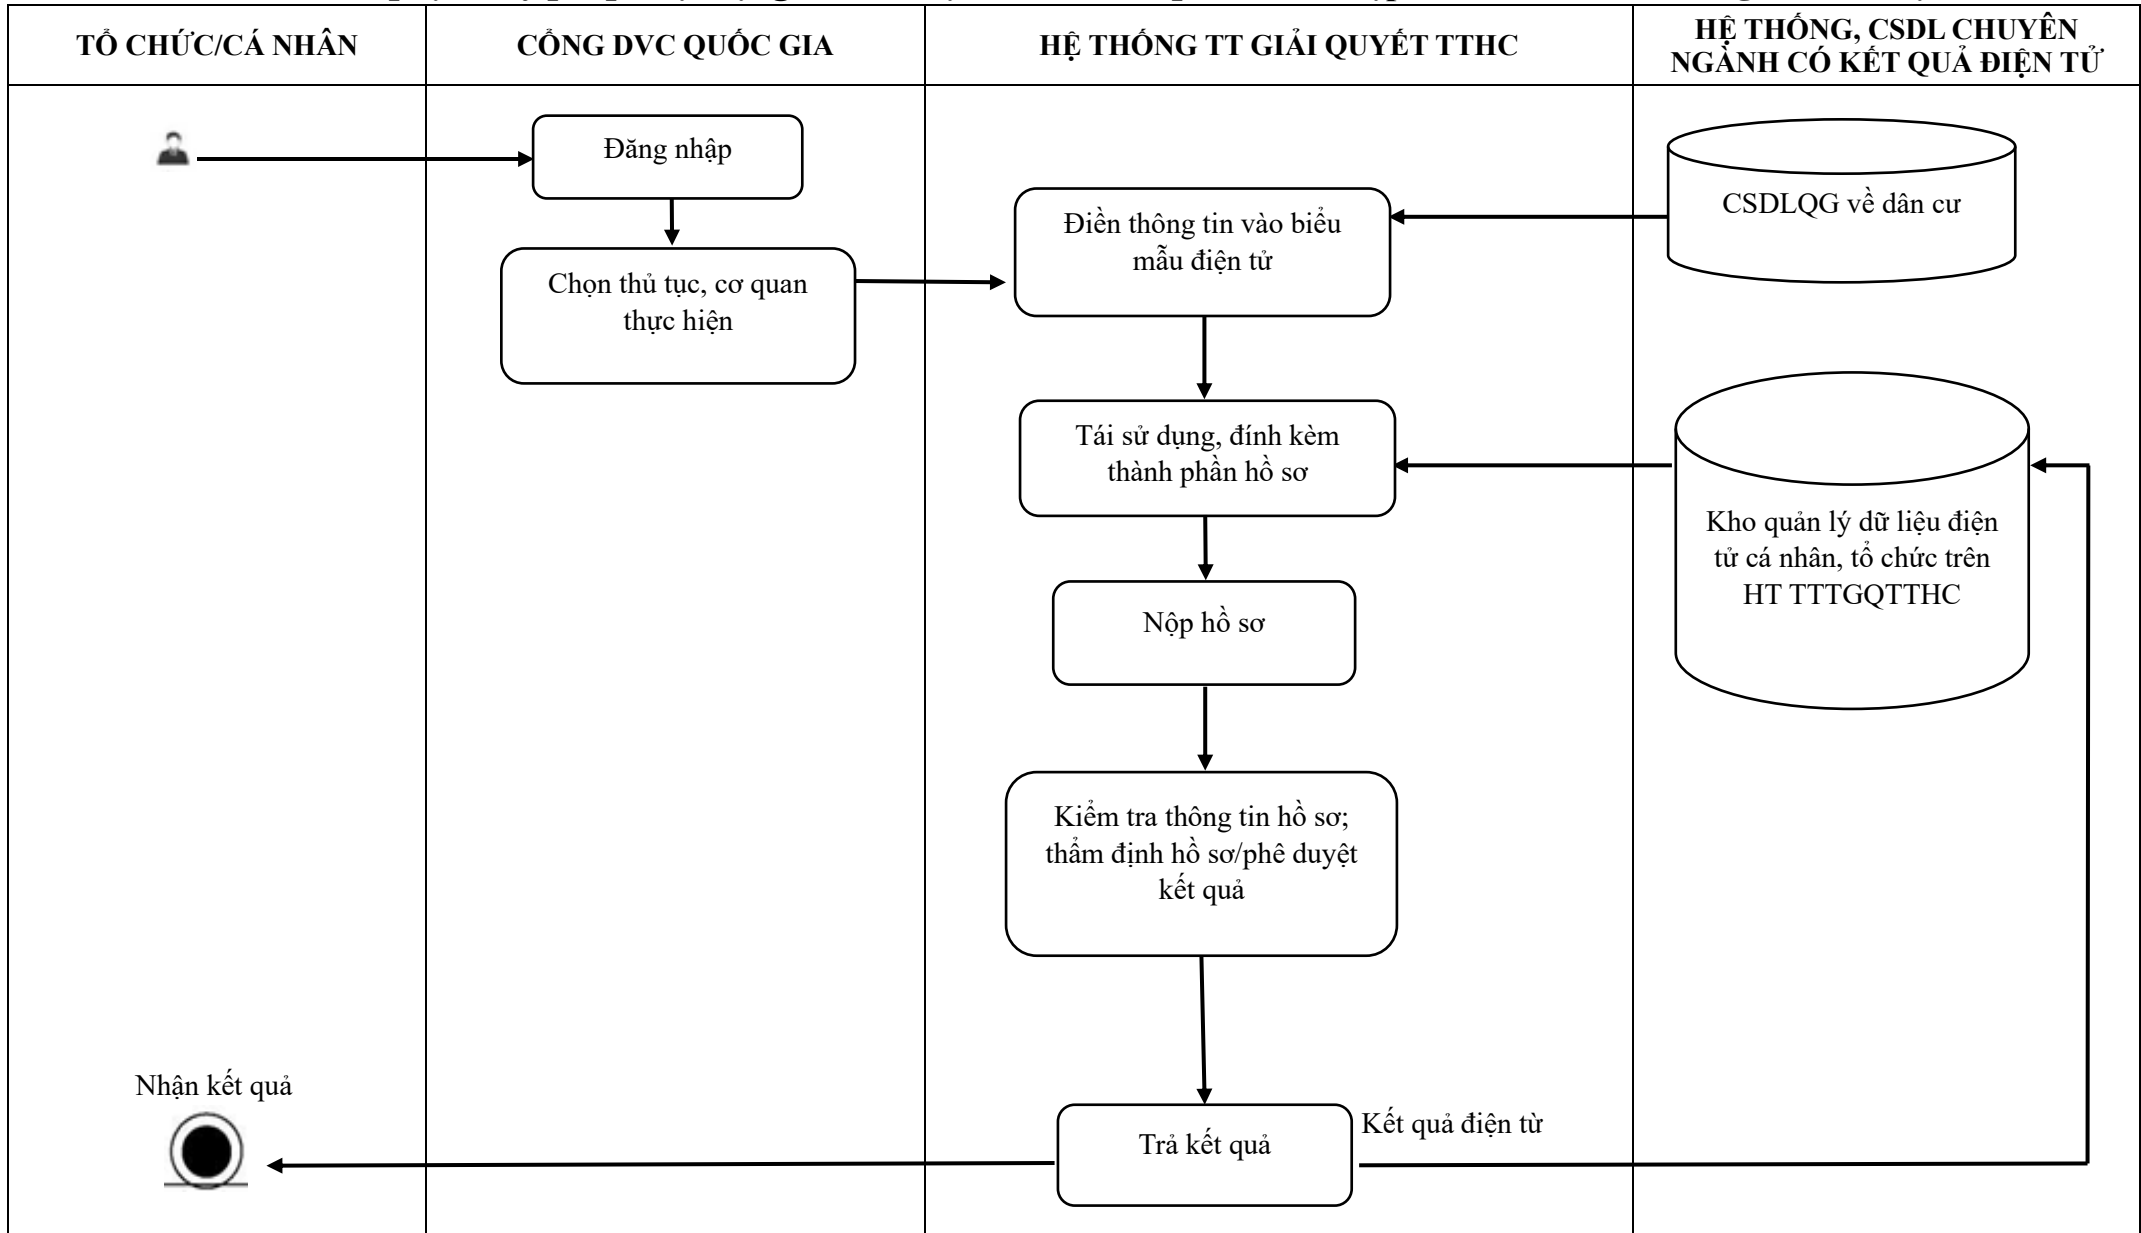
| TỔ CHỨC/CÁ NHÂN | CỔNG DVC QUỐC GIA | HỆ THỐNG TT GIẢI QUYẾT TTHC | HỆ THỐNG, CSDL CHUYÊN NGÀNH CÓ KẾT QUẢ ĐIỆN TỬ |
|---|---|---|---|

Đăng nhập

Chọn thủ tục, cơ quan thực hiện

Điền thông tin vào biểu mẫu điện tử

CSDLQG về dân cư

Tái sử dụng, đính kèm thành phần hồ sơ

Kho quản lý dữ liệu điện tử cá nhân, tổ chức trên HT TTTGQTTHC

Nộp hồ sơ

Kiểm tra thông tin hồ sơ; thẩm định hồ sơ/phê duyệt kết quả

Nhận kết quả

Trả kết quả

Kết quả điện tử